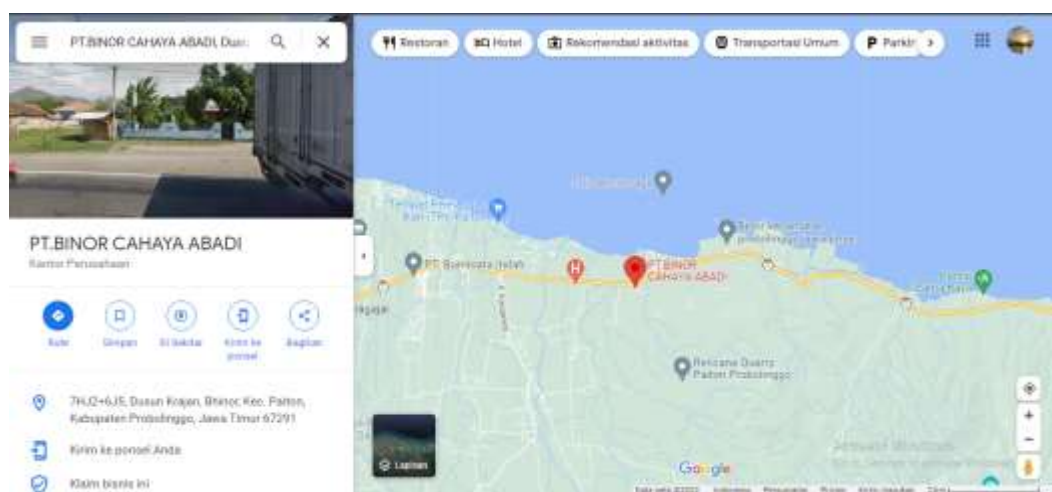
PT.BINOR CAHAYA ABADI, Dusu

Restoran
Hotel
Rekomendasi aktivitas
Transportasi Umum
Parkir

PT.BINOR CAHAYA ABADI
Kantor Perusahaan

Rute
Simpan
Di Sekitar
Kirim ke ponsel
Bagikan

7HJ2+6J5, Dusun Krajan, Bhinor, Kec. Paiton, Kabupaten Probolinggo, Jawa Timur 67291

Kirim ke ponsel Anda

Klaim bisnis ini

PT. Buanacita Indah
PT.BINOR CAHAYA ABADI
Reksana Duara Paiton Probolinggo

Lapisan
Google